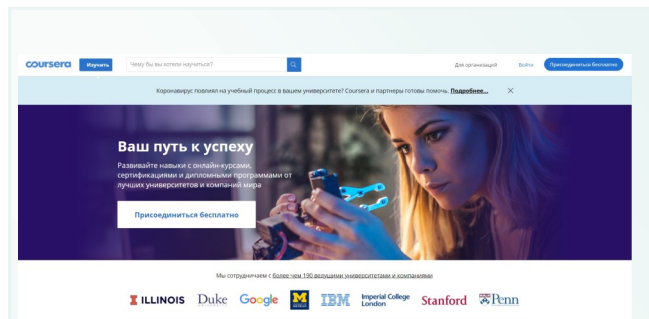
coursera Изучить Чему Вы вы хотели научиться? Для организаций Войти Присоединиться бесплатно

Коронавирус повлиял на учебный процесс в вашем университете? Coursera и партнеры готовы помочь. Подробнее... ×

Ваш путь к успеху

Развивайте навыки с онлайн-курсами, сертификациями и дипломными программами от лучших университетов и компаний мира

Присоединиться бесплатно

Мы сотрудничаем с более чем 190 ведущими университетами и компаниями

ILLINOIS Duke Google M IBM Imperial College London Stanford Penn